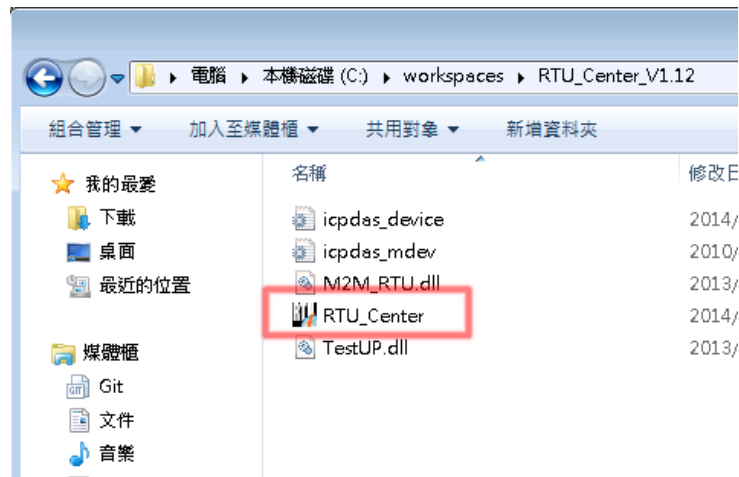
電腦 ▸ 本機磁碟 (C:) ▸ workspaces ▸ RTU_Center_V1.12

組合管理 ▾ 加入至媒體櫃 ▾ 共用對象 ▾ 新增資料夾

我的最愛
下載
桌面
最近的位置

媒體櫃
Git
文件
音樂

名稱
icpdas_device
icpdas_mdev
M2M_RTU.dll
RTU_Center
TestUP.dll

修改日
2014/
2010/
2013/
2014/
2013/